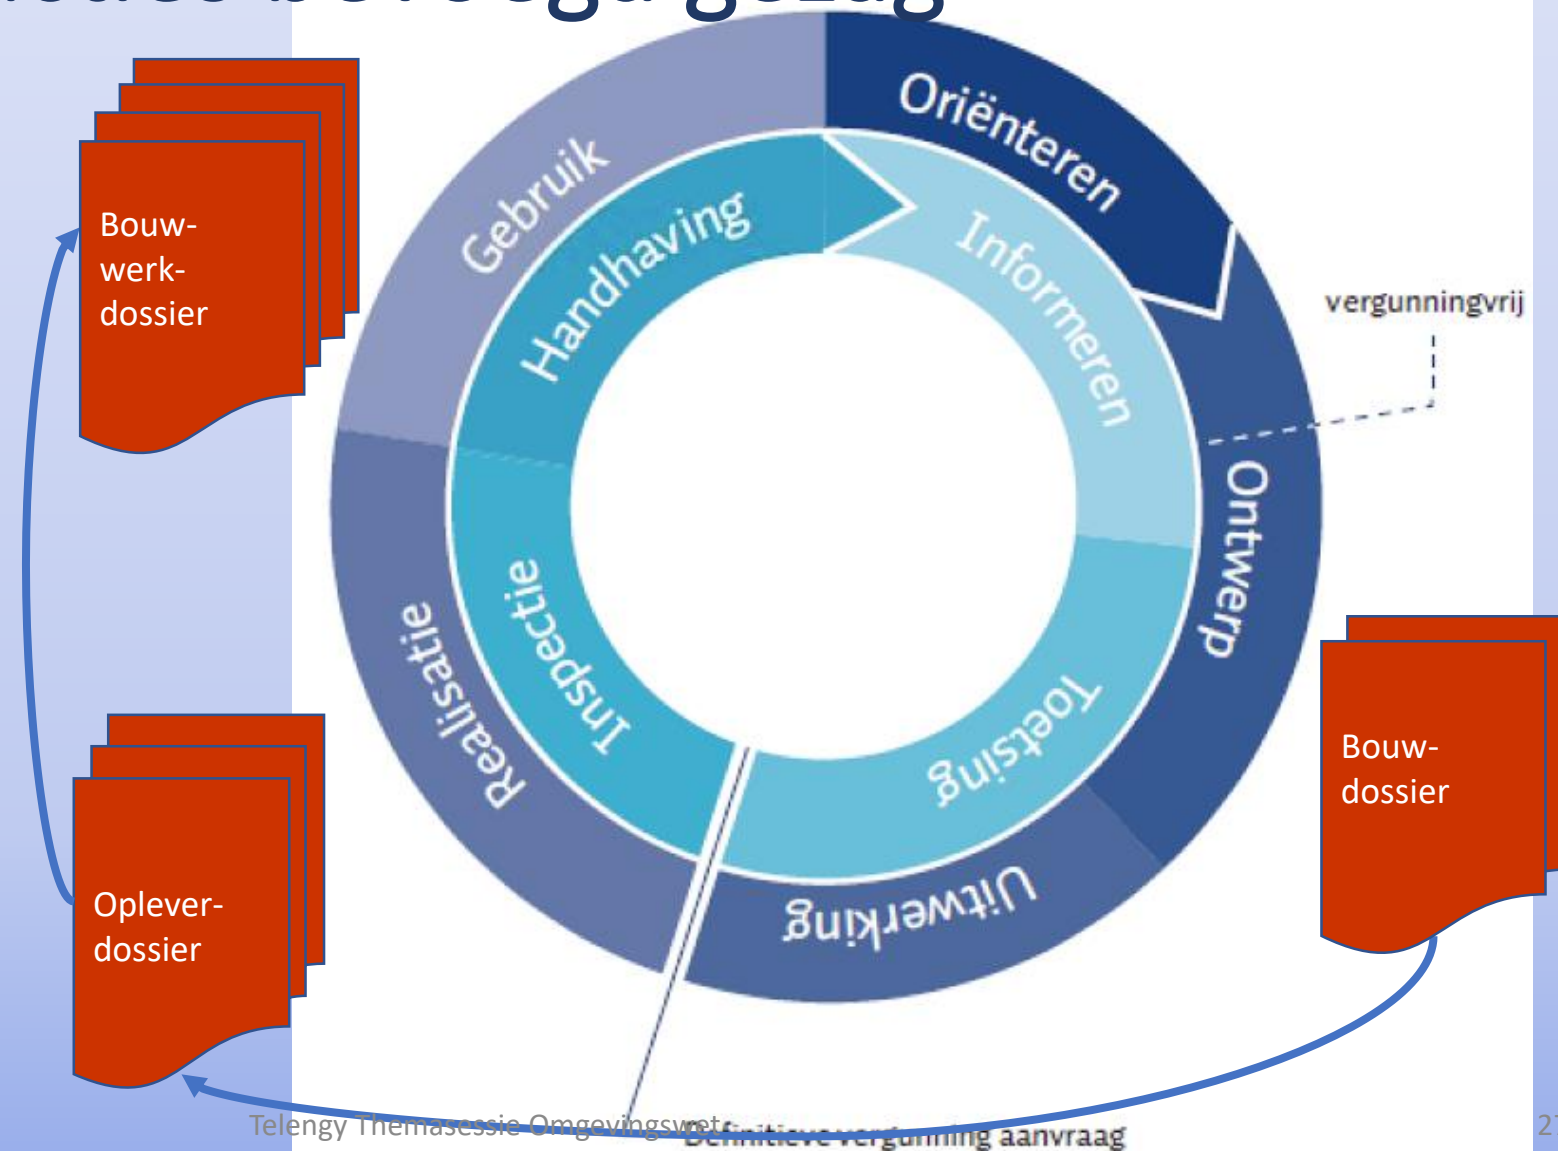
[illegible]

Bouw-werk-dossier

Gebruik

Oriënteren

Handhaving

Informeren

vergunningvrij

Ontwerp

Realisatie

Inspectie

Toetsing

Uitwerking

Bouw-dossier

Oplever-dossier

Telengy Themasessie Omgevingswet

Definitieve vergunning aanvraag

2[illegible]